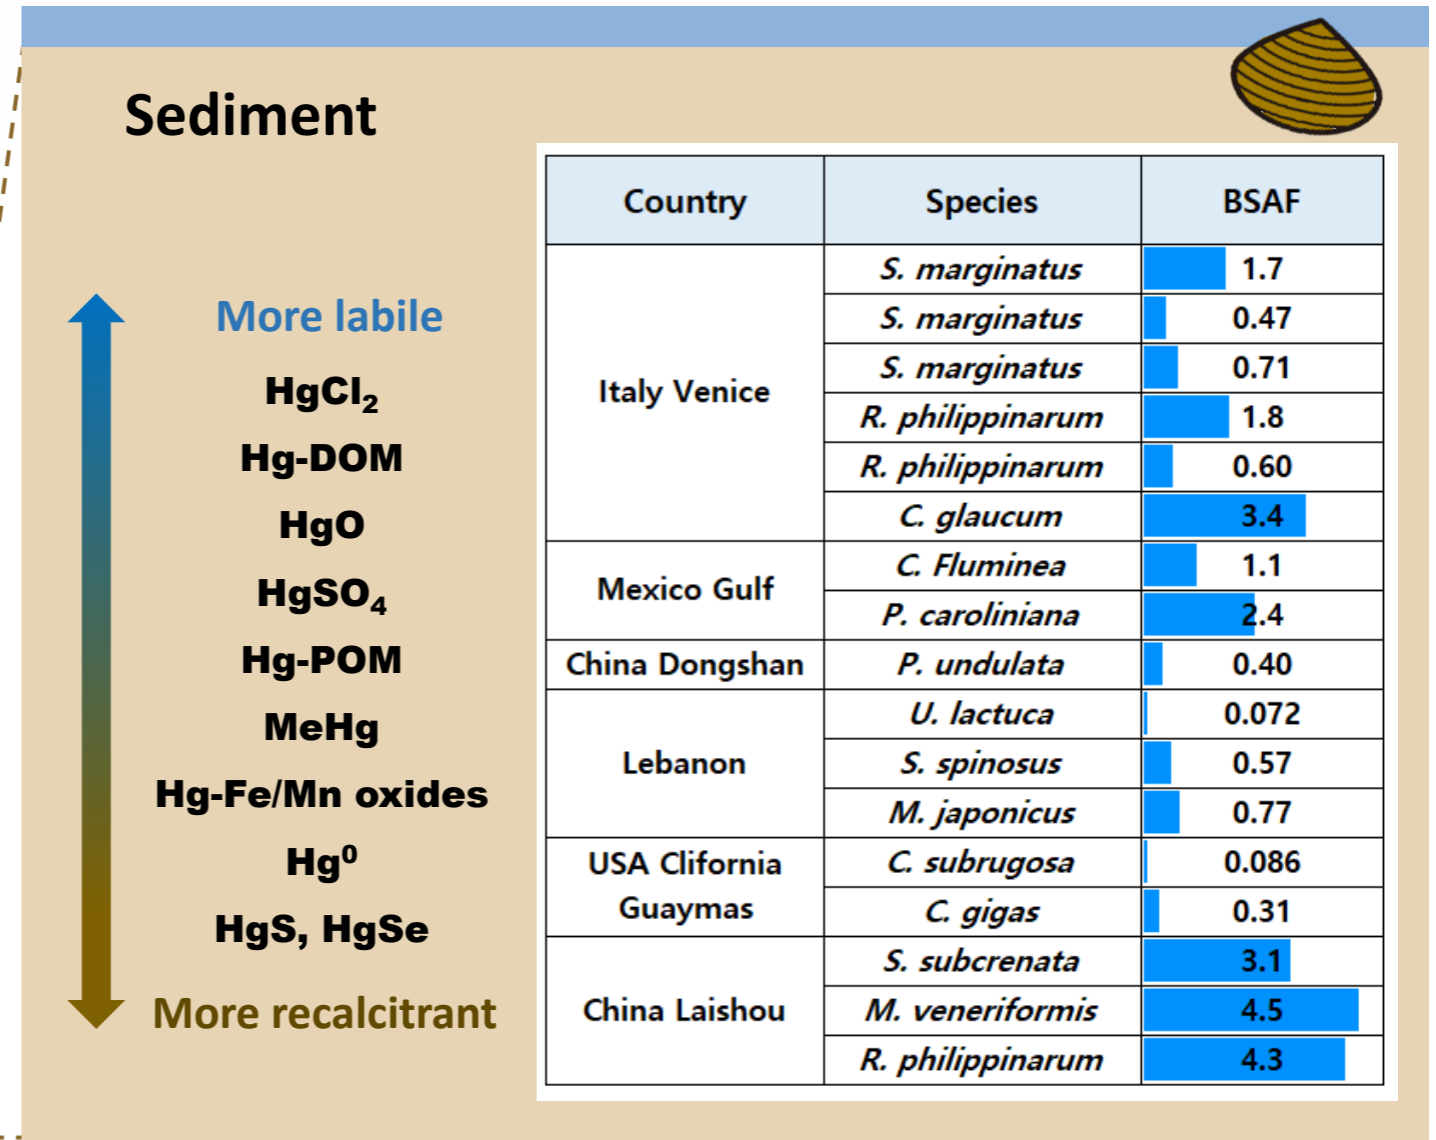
Sediment

More labile

$HgCl_2$

Hg-DOM

HgO

$HgSO_4$

Hg-POM

MeHg

Hg-Fe/Mn oxides

$Hg^0$

HgS, HgSe

More recalcitrant

| Country | Species | BSAF |
|---|---|---|
| Italy Venice | S. marginatus | 1.7 |
| | S. marginatus | 0.47 |
| | S. marginatus | 0.71 |
| | R. philippinarum | 1.8 |
| | R. philippinarum | 0.60 |
| | C. glaucum | 3.4 |
| Mexico Gulf | C. Fluminea | 1.1 |
| | P. caroliniana | 2.4 |
| China Dongshan | P. undulata | 0.40 |
| Lebanon | U. lactuca | 0.072 |
| | S. spinosus | 0.57 |
| | M. japonicus | 0.77 |
| USA Clifornia Guaymas | C. subrugosa | 0.086 |
| | C. gigas | 0.31 |
| China Laishou | S. subcrenata | 3.1 |
| | M. veneriformis | 4.5 |
| | R. philippinarum | 4.3 |